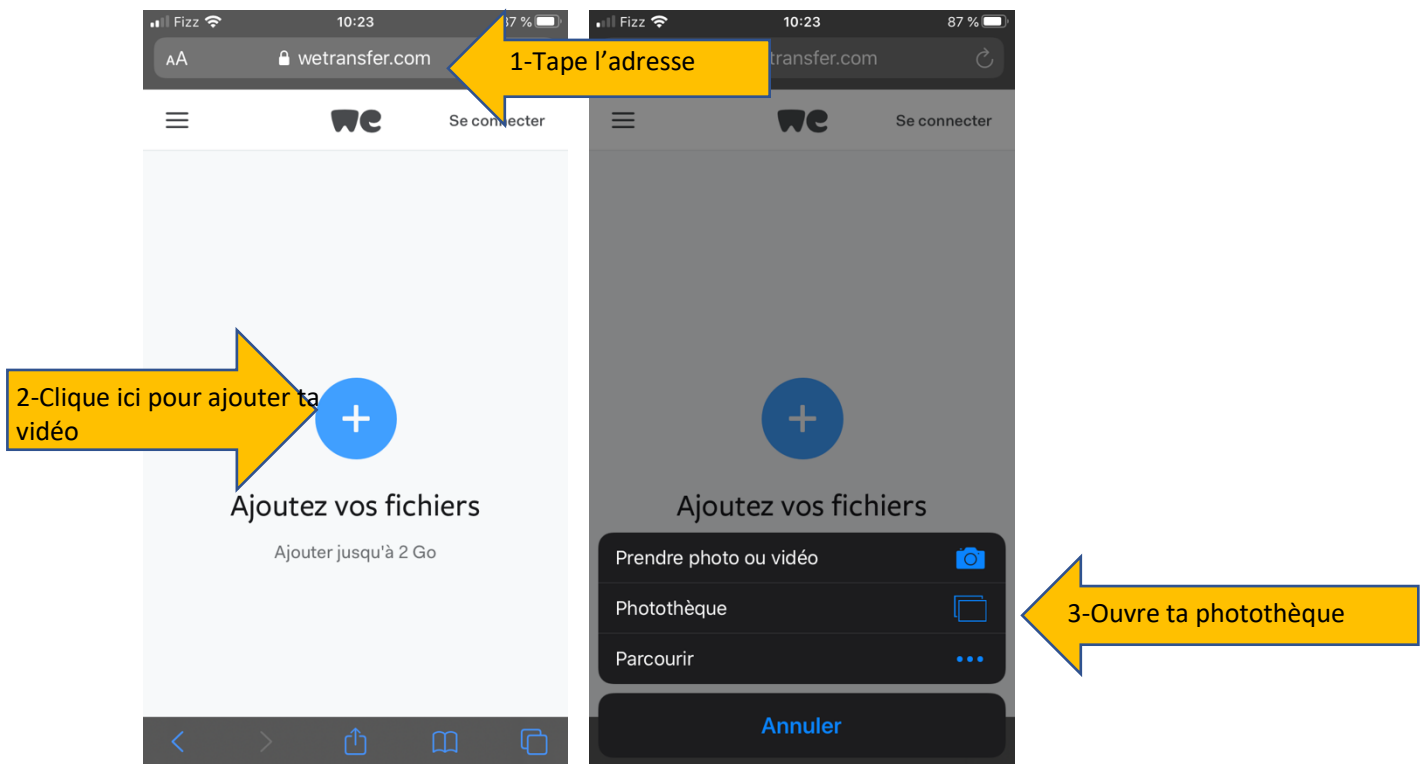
Fizz 10:23 87 %

AA wetransfer.com

1-Tape l'adresse

we Se connecter

2-Clique ici pour ajouter ta vidéo

+

Ajoutez vos fichiers

Ajouter jusqu'à 2 Go

Fizz 10:23 87 %

wetransfer.com

we Se connecter

+

Ajoutez vos fichiers

Prendre photo ou vidéo

Photothèque

Parcourir

3-Ouvre ta photothèque

Annuler